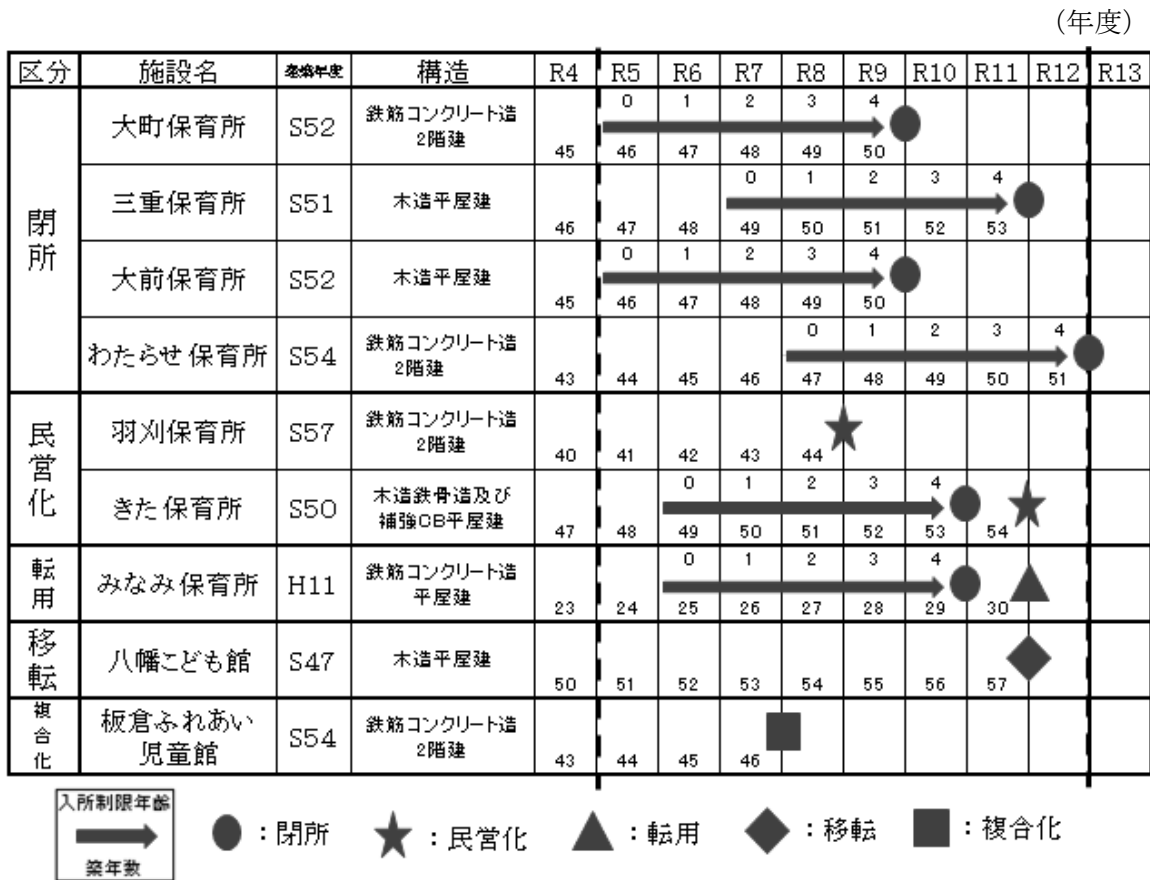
（年度）

| 区分 | 施設名 | 建築年度 | 構造 | R4 | R5 | R6 | R7 | R8 | R9 | R10 | R11 | R12 | R13 |
|---|---|---|---|---|---|---|---|---|---|---|---|---|---|
| 閉所 | 大町保育所 | S52 | 鉄筋コンクリート造 2階建 | 45 | 0 46 | 1 47 | 2 48 | 3 49 | 4 50 | | | | |
| | 三重保育所 | S51 | 木造平屋建 | 46 | 47 | 48 | 0 49 | 1 50 | 2 51 | 3 52 | 4 53 | | |
| | 大前保育所 | S52 | 木造平屋建 | 45 | 0 46 | 1 47 | 2 48 | 3 49 | 4 50 | | | | |
| | わたらせ保育所 | S54 | 鉄筋コンクリート造 2階建 | 43 | 44 | 45 | 46 | 0 47 | 1 48 | 2 49 | 3 50 | 4 51 | |
| 民営化 | 羽刈保育所 | S57 | 鉄筋コンクリート造 2階建 | 40 | 41 | 42 | 43 | 44 | | | | | |
| | きた保育所 | S50 | 木造鉄骨造及び補強CB平屋建 | 47 | 48 | 0 49 | 1 50 | 2 51 | 3 52 | 4 53 | 54 | | |
| 転用 | みなみ保育所 | H11 | 鉄筋コンクリート造 平屋建 | 23 | 24 | 0 25 | 1 26 | 2 27 | 3 28 | 4 29 | 30 | | |
| 移転 | 八幡こども館 | S47 | 木造平屋建 | 50 | 51 | 52 | 53 | 54 | 55 | 56 | 57 | | |
| 複合化 | 板倉ふれあい児童館 | S54 | 鉄筋コンクリート造 2階建 | 43 | 44 | 45 | 46 | | | | | | |

入所制限年齢
築年数

●：閉所　★：民営化　▲：転用　◆：移転　■：複合化